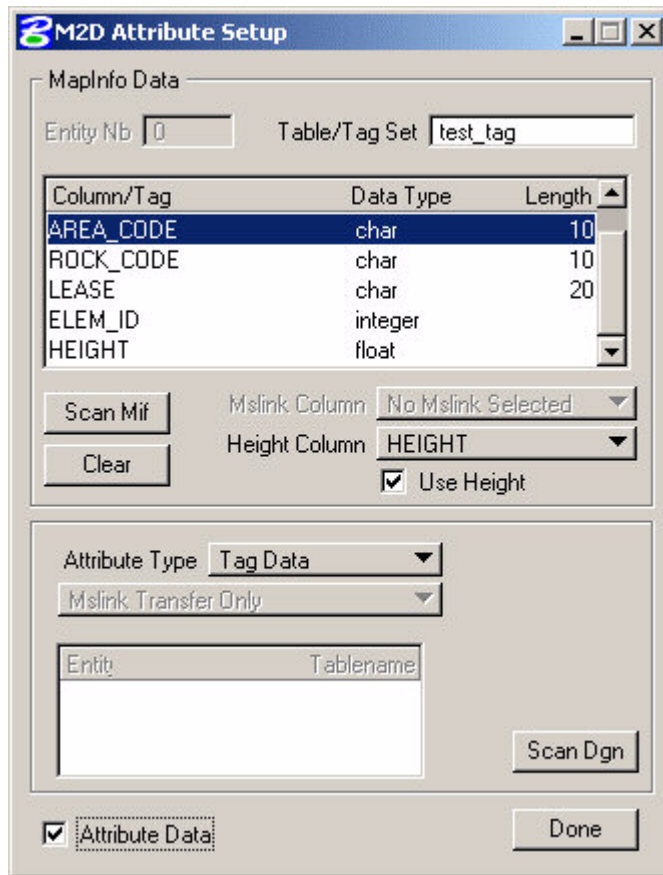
M2D Attribute Setup

MapInfo Data

Entity Nb 0

Table/Tag Set test_tag

| Column/Tag | Data Type | Length |
|---|---|---|
| AREA_CODE | char | 10 |
| ROCK_CODE | char | 10 |
| LEASE | char | 20 |
| ELEM_ID | integer | |
| HEIGHT | float | |

Scan Mif

Clear

Mslink Column No Mslink Selected

Height Column HEIGHT

Use Height

Attribute Type Tag Data

Mslink Transfer Only

Entity Tablename

Scan Dgn

Attribute Data

Done